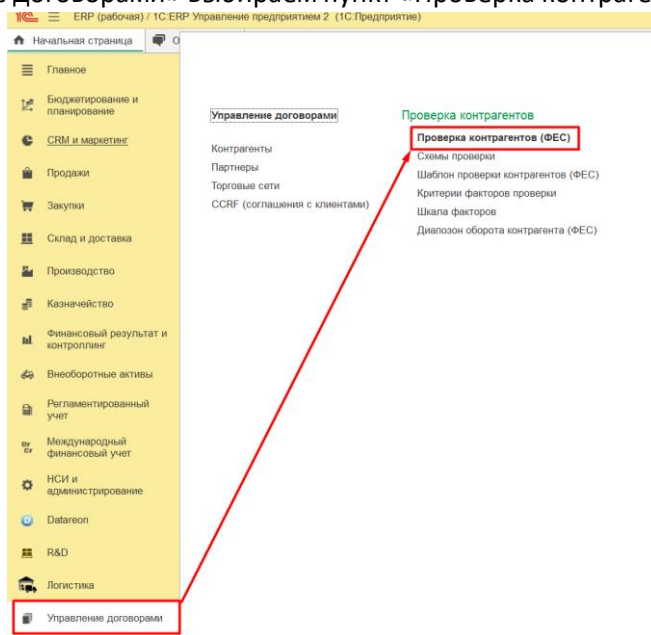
договорами» выбираем пункт «Проверка контраге

1С ERP (рабочая) / 1С:ERP Управление предприятием 2 (1С:Предприятие)

Начальная страница

Главное
Бюджетирование и планирование
CRM и маркетинг
Продажи
Закупки
Склад и доставка
Производство
Казначейство
Финансовый результат и контроллинг
Внеоборотные активы
Регламентированный учет
Международный финансовый учет
НСИ и администрирование
Datareon
R&D
Логистика
Управление договорами

Управление договорами

Контрагенты
Партнеры
Торговые сети
CCRF (соглашения с клиентами)

Проверка контрагентов

Проверка контрагентов (ФЕС)
Схемы проверки
Шаблон проверки контрагентов (ФЕС)
Критерии факторов проверки
Шкала факторов
Диапозон оборота контрагента (ФЕС)